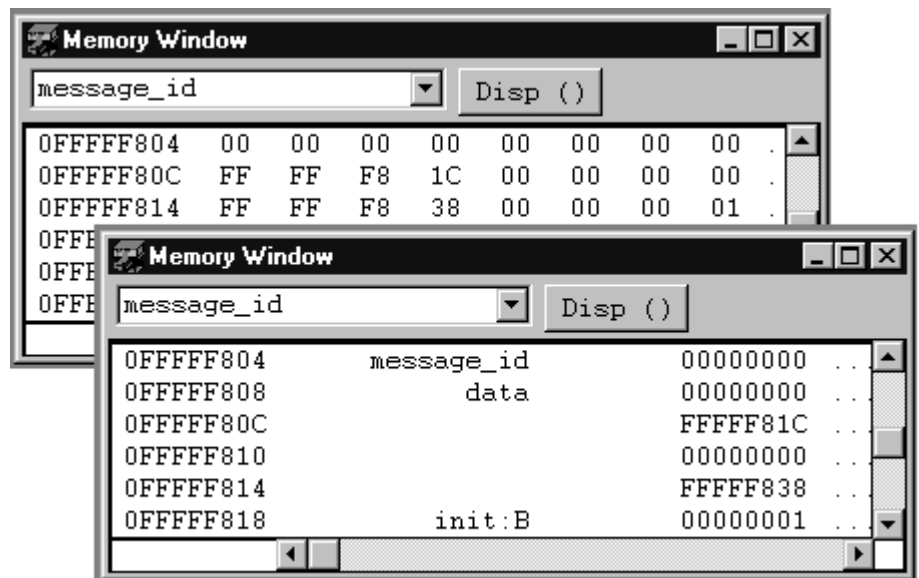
Memory Window

message_id

Disp ()

| | | | | | | | | |
|---|---|---|---|---|---|---|---|---|
| 0FFFFF804 | 00 | 00 | 00 | 00 | 00 | 00 | 00 | 00 |
| 0FFFFF80C | FF | FF | F8 | 1C | 00 | 00 | 00 | 00 |
| 0FFFFF814 | FF | FF | F8 | 38 | 00 | 00 | 00 | 01 |

0FFF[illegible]
0FFF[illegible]
0FFF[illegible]

Memory Window

message_id

Disp ()

| | | |
|---|---|---|
| 0FFFFF804 | message_id | 00000000 |
| 0FFFFF808 | data | 00000000 |
| 0FFFFF80C | | FFFFF81C |
| 0FFFFF810 | | 00000000 |
| 0FFFFF814 | | FFFFF838 |
| 0FFFFF818 | init:B | 00000001 |